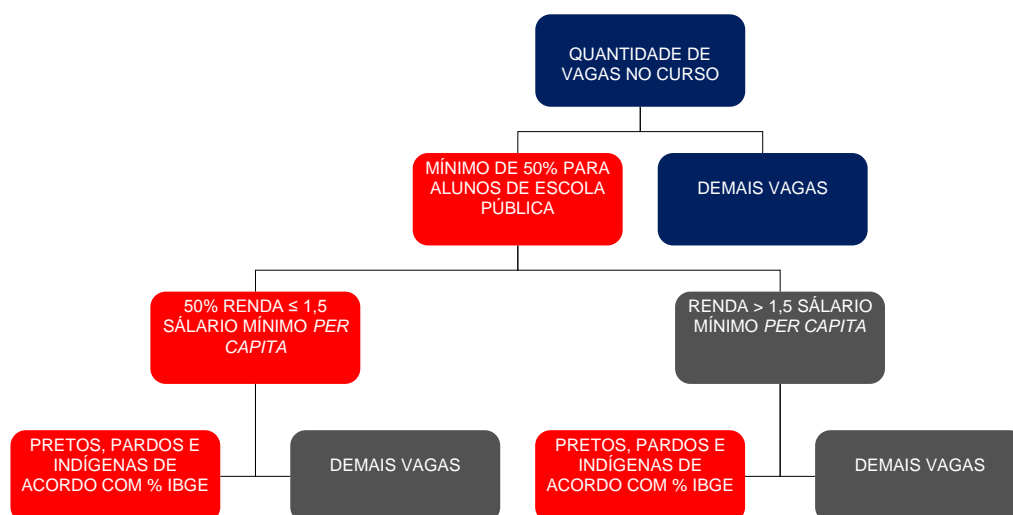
QUANTIDADE DE VAGAS NO CURSO

MÍNIMO DE 50% PARA ALUNOS DE ESCOLA PÚBLICA

DEMAIS VAGAS

50% RENDA $\leq$ 1,5 SÁLARIO MÍNIMO *PER CAPITA*

RENDA > 1,5 SÁLARIO MÍNIMO *PER CAPITA*

PRETOS, PARDOS E INDÍGENAS DE ACORDO COM % IBGE

DEMAIS VAGAS

PRETOS, PARDOS E INDÍGENAS DE ACORDO COM % IBGE

DEMAIS VAGAS